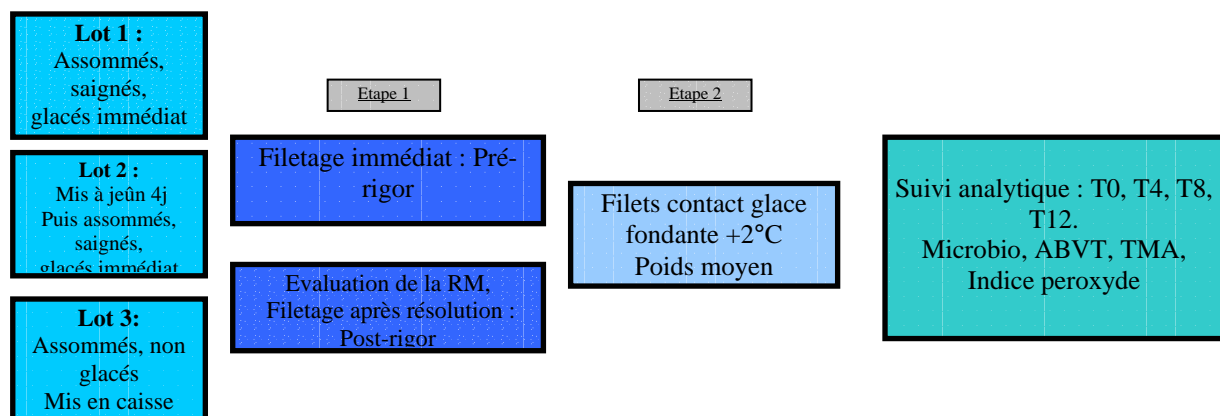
Lot 1 :
Assommés, saignés, glacés immédiat

Lot 2 :
Mis à jeûn 4j
Puis assommés, saignés, glacés immédiat

Lot 3:
Assommés, non glacés
Mis en caisse

Etape 1

Filetage immédiat : Pré-rigor

Evaluation de la RM, Filetage après résolution : Post-rigor

Etape 2

Filets contact glace fondante +2°C
Poids moyen

Suivi analytique : T0, T4, T8, T12.
Microbio, ABVT, TMA, Indice peroxyde